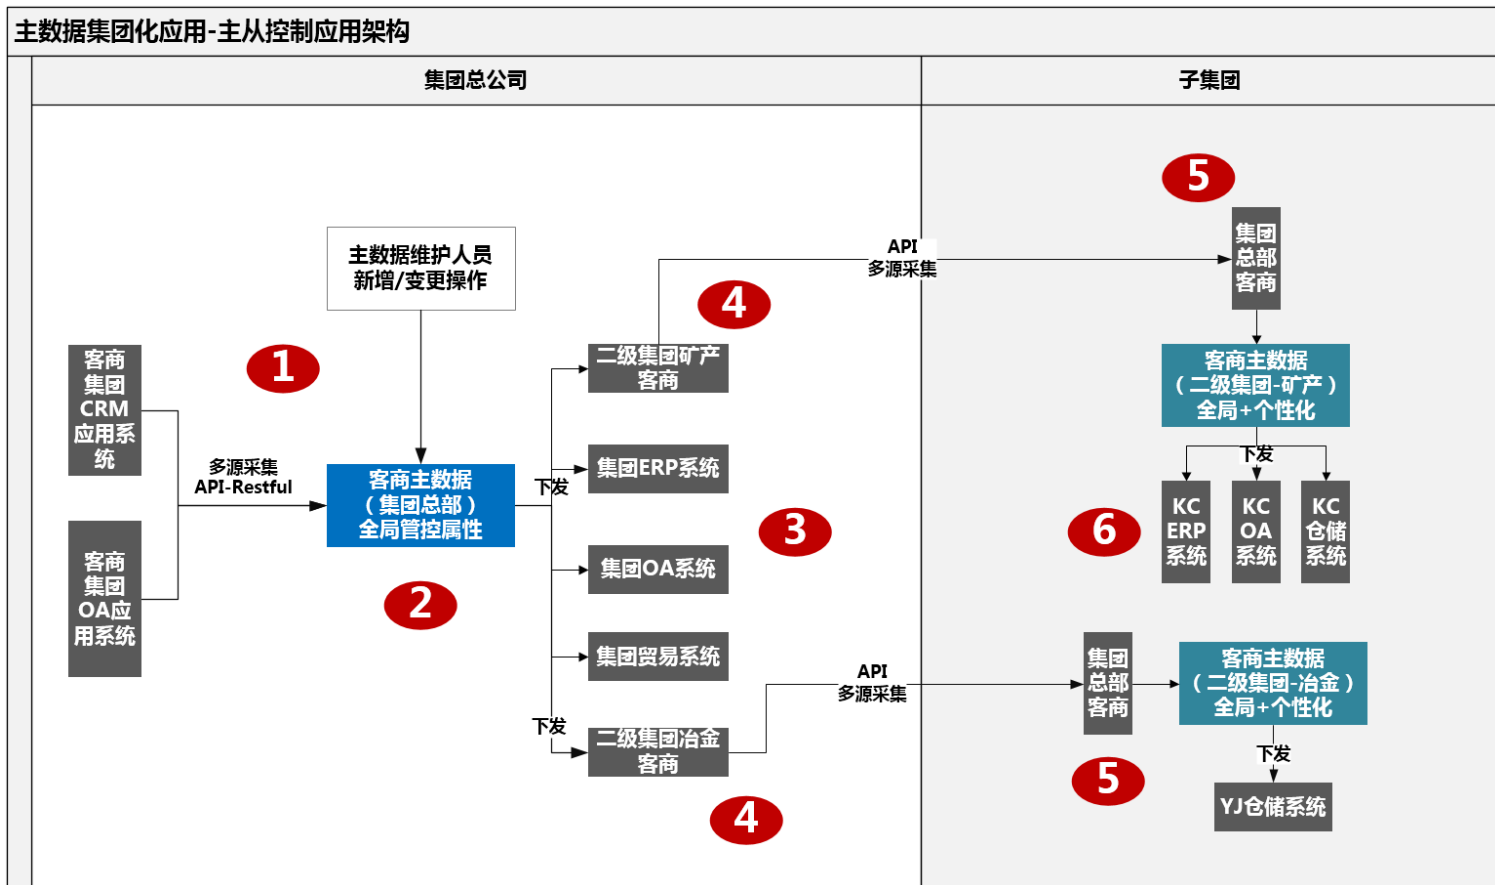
主数据集团化应用-主从控制应用架构

集团总公司

子集团

主数据维护人员新增/变更操作

1

客商集团CRM应用系统

客商集团OA应用系统

多源采集 API-Restful

客商主数据（集团总部）全局管控属性

2

下发

二级集团矿产客商

4

集团ERP系统

3

集团OA系统

集团贸易系统

下发

二级集团冶金客商

4

API 多源采集

5

集团总部客商

客商主数据（二级集团-矿产）全局+个性化

下发

6

KC ERP系统

KC OA系统

KC 仓储系统

API 多源采集

集团总部客商

客商主数据（二级集团-冶金）全局+个性化

下发

5

YJ仓储系统